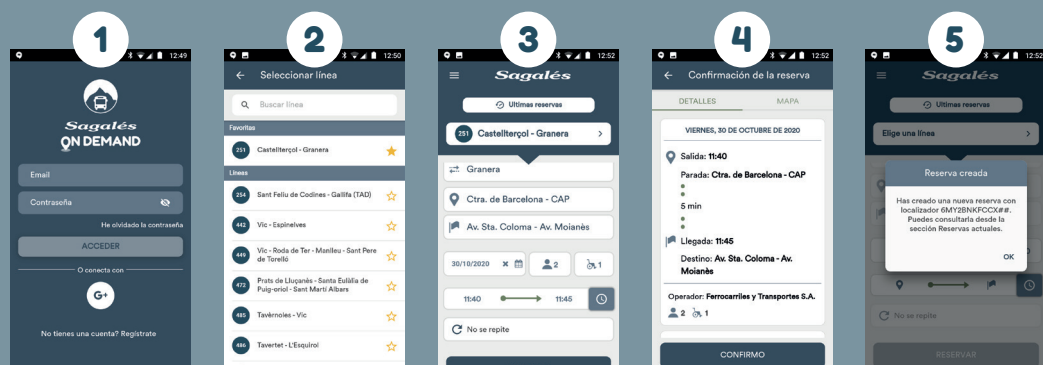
1

12:49

Sagalés
ON DEMAND

Email

Contraseña

He olvidado la contraseña

ACCEDER

O conecta con

G+

No tienes una cuenta? Registrate

2

12:50

Seleccionar línea

Buscar línea

Favoritas

251 Castellterçol - Granera

Líneas

254 Sant Feliu de Codines - Gallifa (TAD)

442 Vic - Espinelves

449 Vic - Roda de Ter - Manlleu - Sant Pere de Torelló

473 Prats de Lluçanès - Santa Eulàlia de Puig-oriol - Sant Martí Albars

485 Tavèrnoles - Vic

486 Tavertet - L'Esquirol

3

12:52

Sagalés

Ultimas reservas

251 Castellterçol - Granera

Granera

Ctra. de Barcelona - CAP

Av. Sta. Coloma - Av. Moianès

30/10/2020

2

1

11:40

11:45

No se repite

4

12:52

Confirmación de la reserva

DETALLES

MAPA

VIERNES, 30 DE OCTUBRE DE 2020

Salida: 11:40

Parada: Ctra. de Barcelona - CAP

5 min

Llegada: 11:45

Destino: Av. Sta. Coloma - Av. Moianès

Operador: Ferrocarriles y Transportes S.A.

2 1

CONFIRMO

5

12:52

Sagalés

Ultimas reservas

Elige una línea

Reserva creada

Has creado una nueva reserva con localizador 6MY2BNKFCCX##. Puedes consultarla desde la sección Reservas actuales.

OK

No se repite

RESERVAR